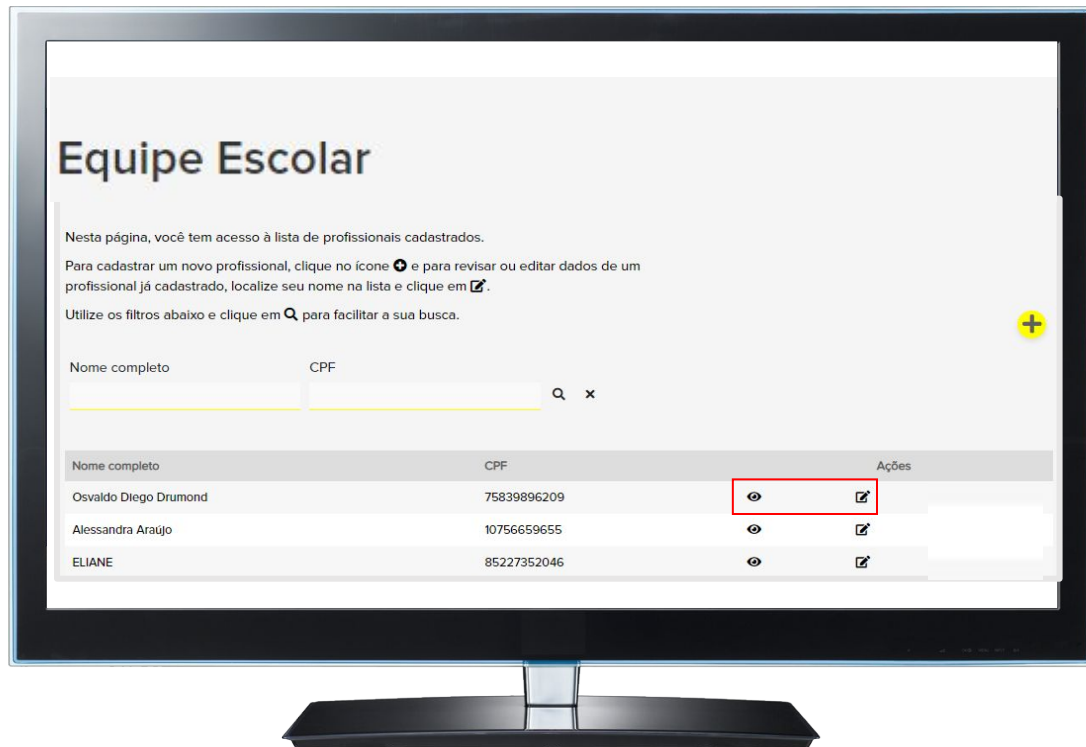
Equipe Escolar

Nesta página, você tem acesso à lista de profissionais cadastrados.

Para cadastrar um novo profissional, clique no ícone e para revisar ou editar dados de um profissional já cadastrado, localize seu nome na lista e clique em .

Utilize os filtros abaixo e clique em para facilitar a sua busca.

Nome completo

CPF

| Nome completo | CPF | Ações |
|---|---|---|
| Osvaldo Diego Drumond | 75839896209 | |
| Alessandra Araújo | 10756659655 | |
| ELIANE | 85227352046 | |